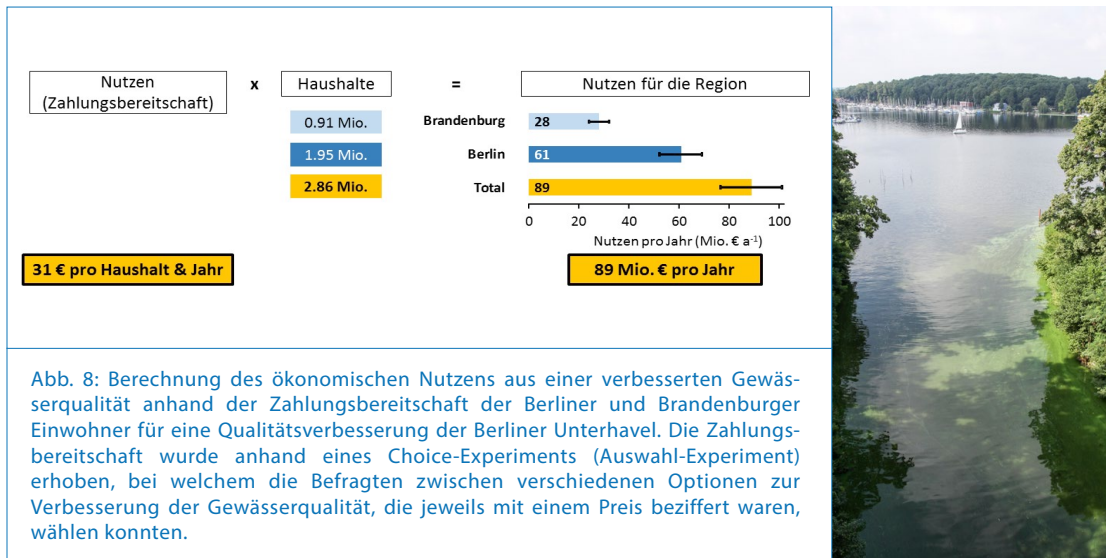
Nutzen (Zahlungsbereitschaft)

x

Haushalte

=

Nutzen für die Region

0.91 Mio.

1.95 Mio.

2.86 Mio.

Brandenburg 28

Berlin 61

Total 89

0 20 40 60 80 100

Nutzen pro Jahr (Mio. € $a^{-1}$)

31 € pro Haushalt & Jahr

89 Mio. € pro Jahr

Abb. 8: Berechnung des ökonomischen Nutzens aus einer verbesserten Gewässerqualität anhand der Zahlungsbereitschaft der Berliner und Brandenburger Einwohner für eine Qualitätsverbesserung der Berliner Unterhavel. Die Zahlungsbereitschaft wurde anhand eines Choice-Experiments (Auswahl-Experiment) erhoben, bei welchem die Befragten zwischen verschiedenen Optionen zur Verbesserung der Gewässerqualität, die jeweils mit einem Preis beziffert waren, wählen konnten.